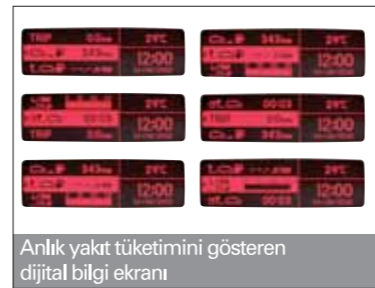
TRIP 0.0km 24°C
C.U.P 343km
t.C.P 12:00

C.U.P 343km 24°C
t.C.P
12:00

24°C
st.C.L 00:03
TRIP 0.0km 12:00

st.C.L 00:03 24°C
TRIP
C.U.P 343km 12:00

C.U.P 343km 24°C
t.C.P
12:00

t.C.P 24°C
00:03 12:00

Anlık yakıt tüketimini gösteren dijital bilgi ekranı